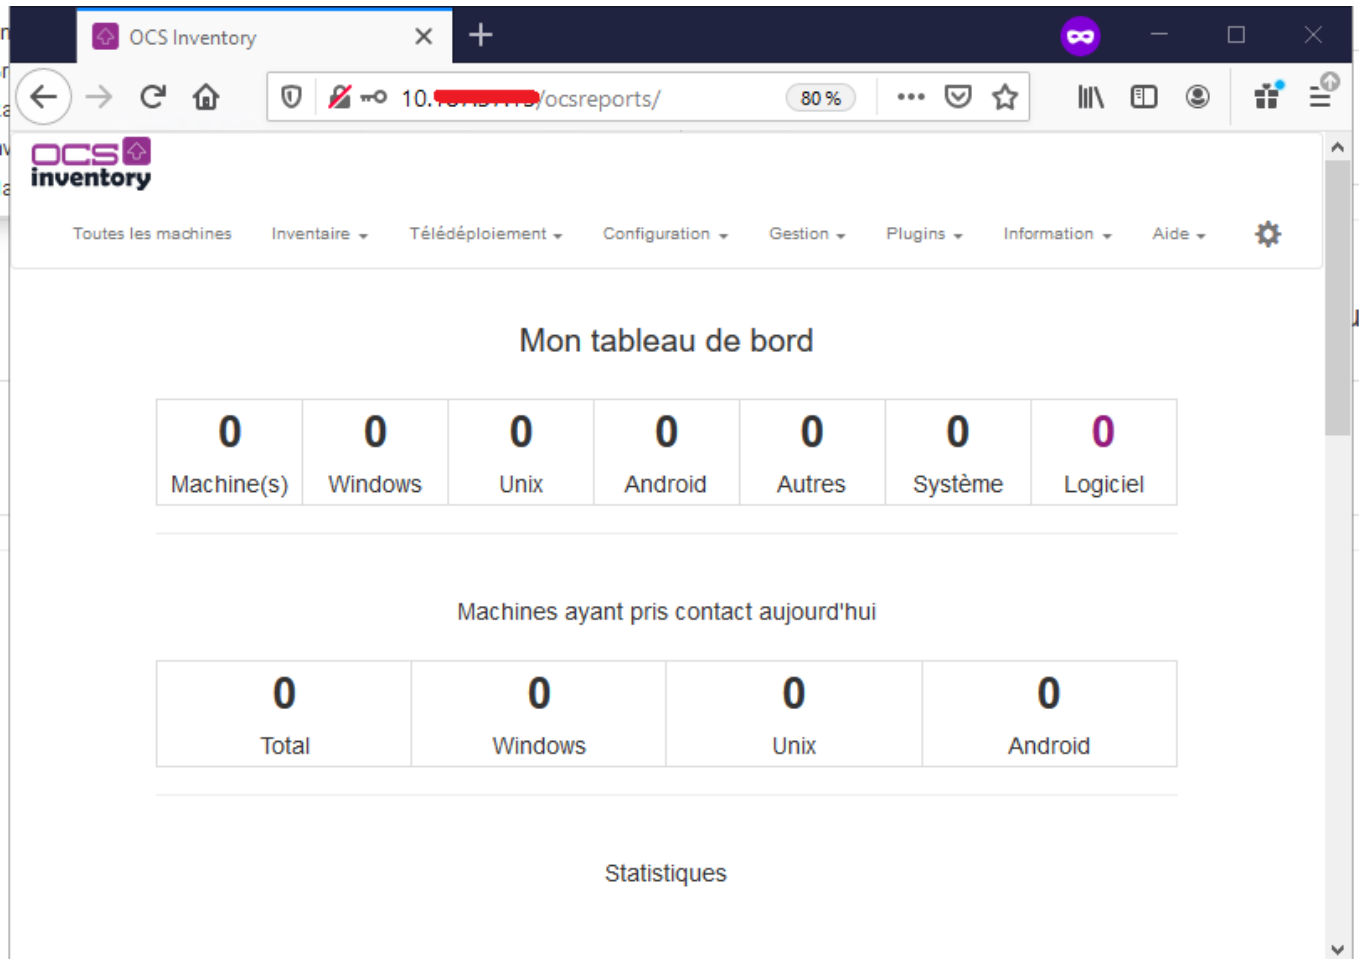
OCS Inventory

10.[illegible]/ocsreports/

80 %

OCS inventory

Toutes les machines   Inventaire   Télédéploiement   Configuration   Gestion   Plugins   Information   Aide

Mon tableau de bord

| 0 | 0 | 0 | 0 | 0 | 0 | 0 |
|---|---|---|---|---|---|---|
| Machine(s) | Windows | Unix | Android | Autres | Système | Logiciel |

Machines ayant pris contact aujourd'hui

| 0 | 0 | 0 | 0 |
|---|---|---|---|
| Total | Windows | Unix | Android |

Statistiques